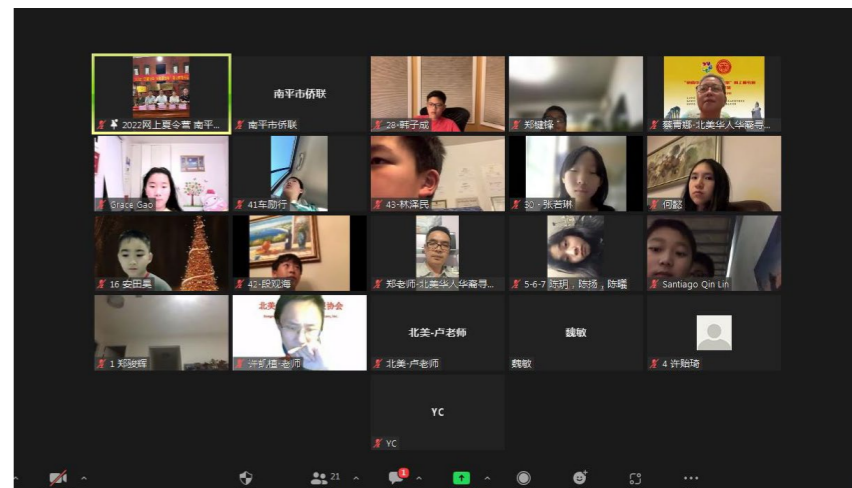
2022网上夏令营 南平...

南平市侨联
南平市侨联

28-韩子成

郑健锋

蔡青娜-北美华人华裔寻...

Grace Gao

41车励行

43-林泽民

30 - 张若琳

何懿

16 安田昊

42-段观海

郑老师-北美华人华裔寻...

5-6-7 陈玥，陈扬，陈曦

Santiago Qin Lin

1 郑骏辉

北美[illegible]协会
许彰植-老师

北美-卢老师
北美-卢老师

魏敏
魏敏

4 许贻场

YC
YC

21

1